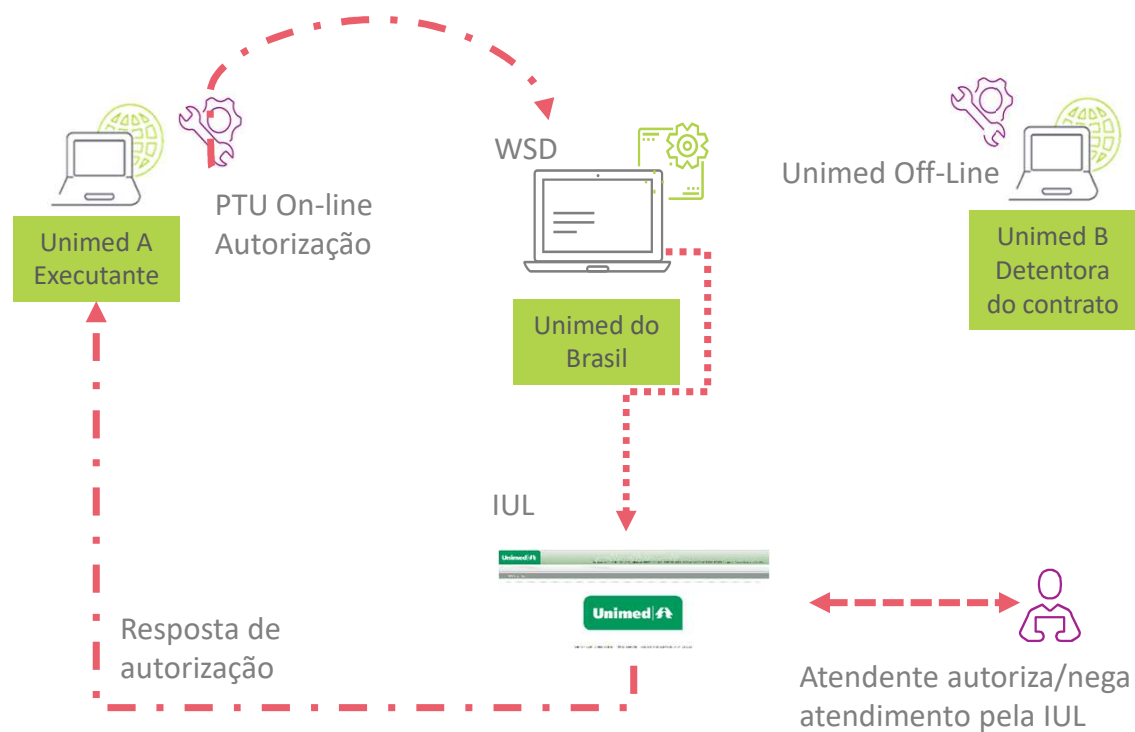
Unimed A Executante

PTU On-line Autorização

WSD

Unimed do Brasil

Unimed Off-Line

Unimed B Detentora do contrato

IUL

Unimed

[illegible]

Unimed

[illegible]

Resposta de autorização

Atendente autoriza/nega atendimento pela IUL